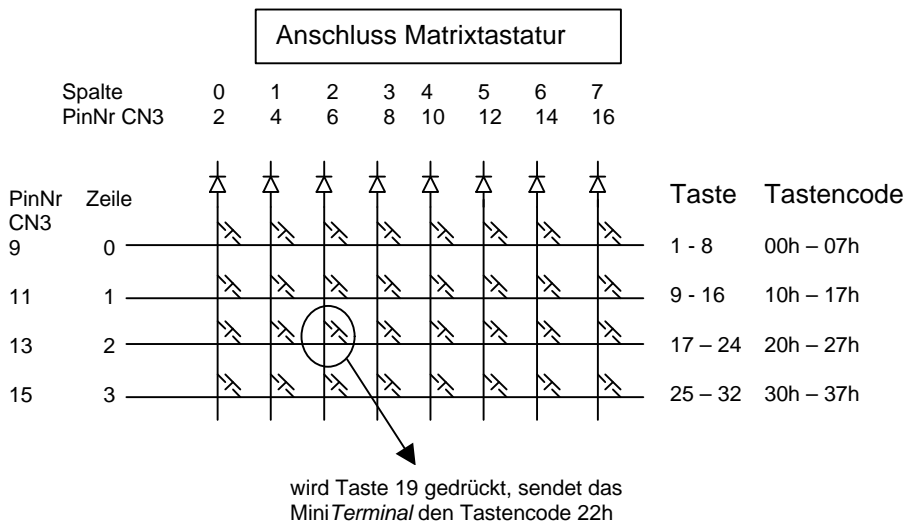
Anschluss Matrixtastatur

| Spalte | 0 | 1 | 2 | 3 | 4 | 5 | 6 | 7 |
|---|---|---|---|---|---|---|---|---|
| PinNr CN3 | 2 | 4 | 6 | 8 | 10 | 12 | 14 | 16 |

| PinNr CN3 | Zeile | Taste | Tastencode |
|---|---|---|---|
| 9 | 0 | 1 - 8 | 00h – 07h |
| 11 | 1 | 9 - 16 | 10h – 17h |
| 13 | 2 | 17 – 24 | 20h – 27h |
| 15 | 3 | 25 – 32 | 30h – 37h |

wird Taste 19 gedrückt, sendet das Mini*Terminal* den Tastencode 22h